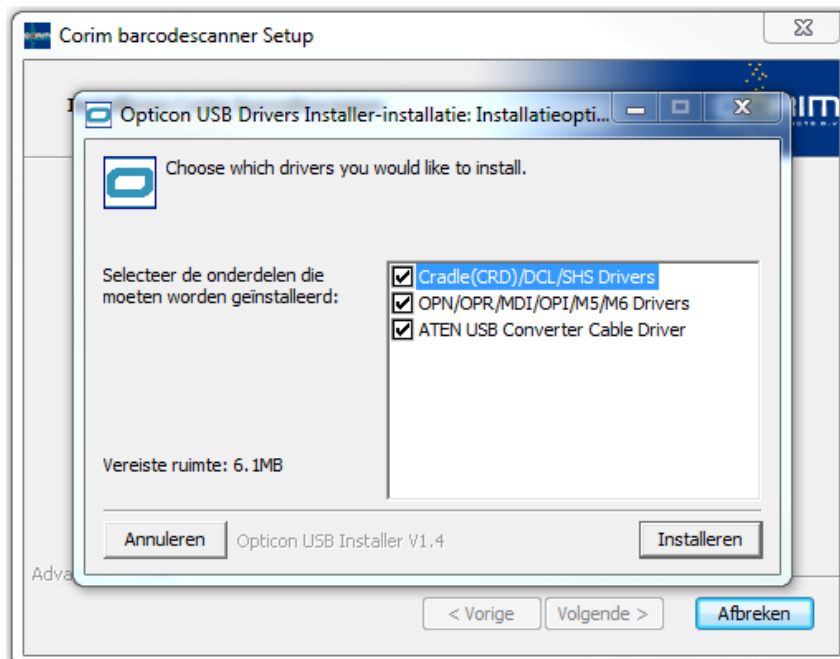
Corim barcodescanner Setup

Opticon USB Drivers Installer-installatie: Installatieopti...

Choose which drivers you would like to install.

Selecteer de onderdelen die moeten worden geïnstalleerd:

Cradle(CRD)/DCL/SHS Drivers
OPN/OPR/MDI/OPI/M5/M6 Drivers
ATEN USB Converter Cable Driver

Vereiste ruimte: 6.1MB

Annuleren
Opticon USB Installer V1.4
Installeren

Adva

< Vorige
Volgende >
Afbreken